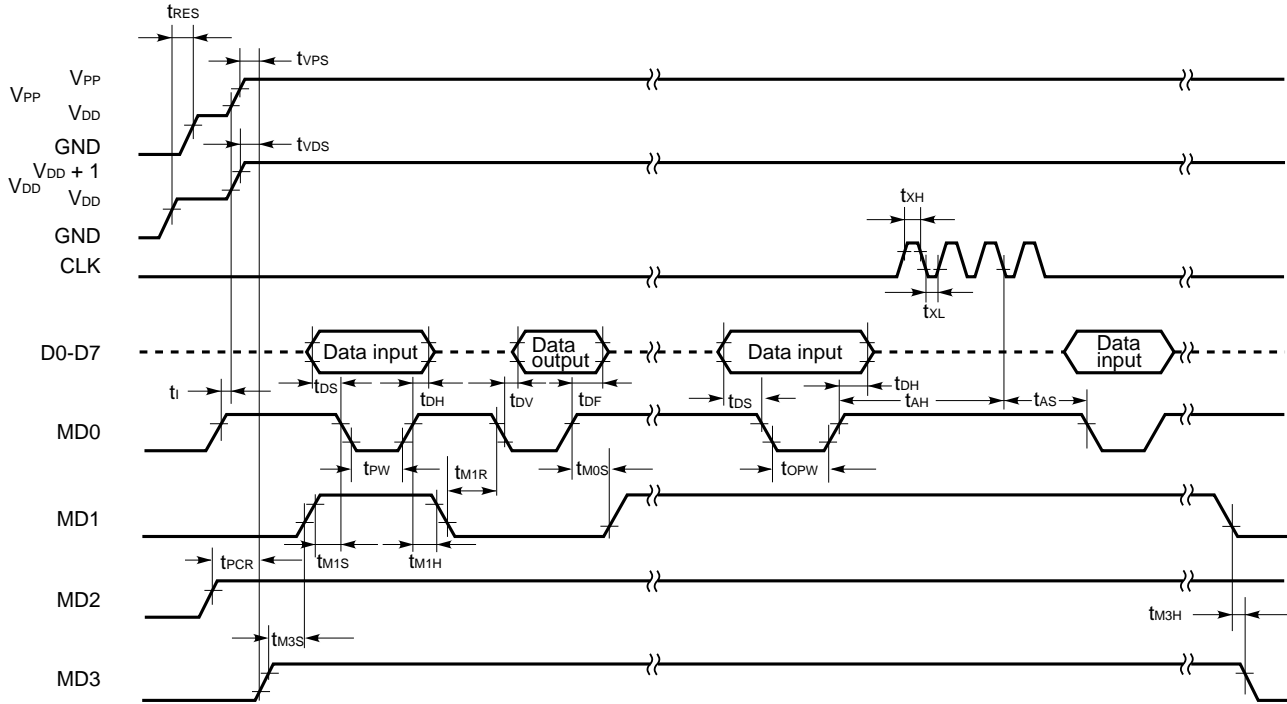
$t_{RES}$

$t_{VPS}$

$V_{PP}$

$V_{PP}$

$V_{DD}$

GND

$t_{VDS}$

$V_{DD}$ + 1

$V_{DD}$

$V_{DD}$

GND

$t_{XH}$

CLK

$t_{XL}$

D0-D7

Data input

Data output

Data input

Data input

$t_{DS}$

$t_{DH}$

$t_{DV}$

$t_{DF}$

$t_{DS}$

$t_{DH}$

$t_{AH}$

$t_{AS}$

$t_{I}$

MD0

$t_{PW}$

$t_{M1R}$

$t_{M0S}$

$t_{OPW}$

MD1

$t_{M1S}$

$t_{M1H}$

$t_{PCR}$

MD2

$t_{M3H}$

$t_{M3S}$

MD3